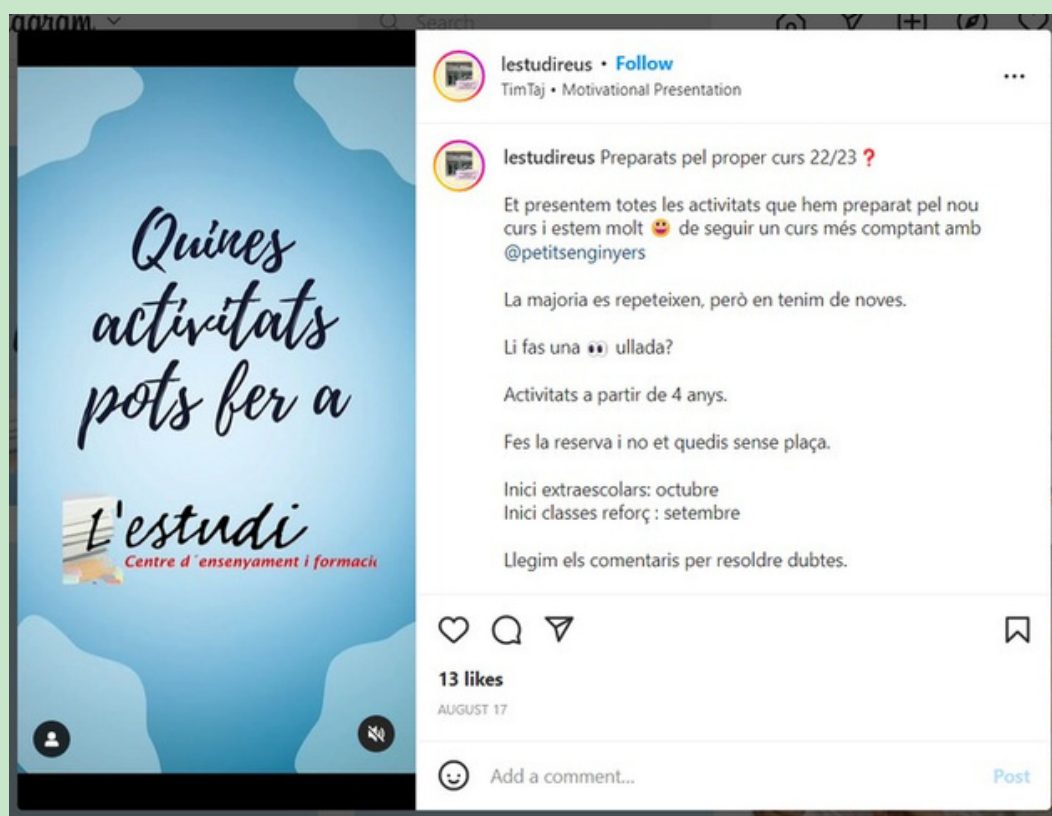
agram. ˅

Search

Quines activitats pots fer a

L'estudi
Centre d´ensenyament i formaci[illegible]

lestudireus • Follow
TimTaj • Motivational Presentation

...

lestudireus Preparats pel proper curs 22/23 ❓

Et presentem totes les activitats que hem preparat pel nou curs i estem molt 😜 de seguir un curs més comptant amb @petitsenginyers

La majoria es repeteixen, però en tenim de noves.

Li fas una 👀 ullada?

Activitats a partir de 4 anys.

Fes la reserva i no et quedis sense plaça.

Inici extraescolars: octubre
Inici classes reforç : setembre

Llegim els comentaris per resoldre dubtes.

13 likes

AUGUST 17

Add a comment...

Post